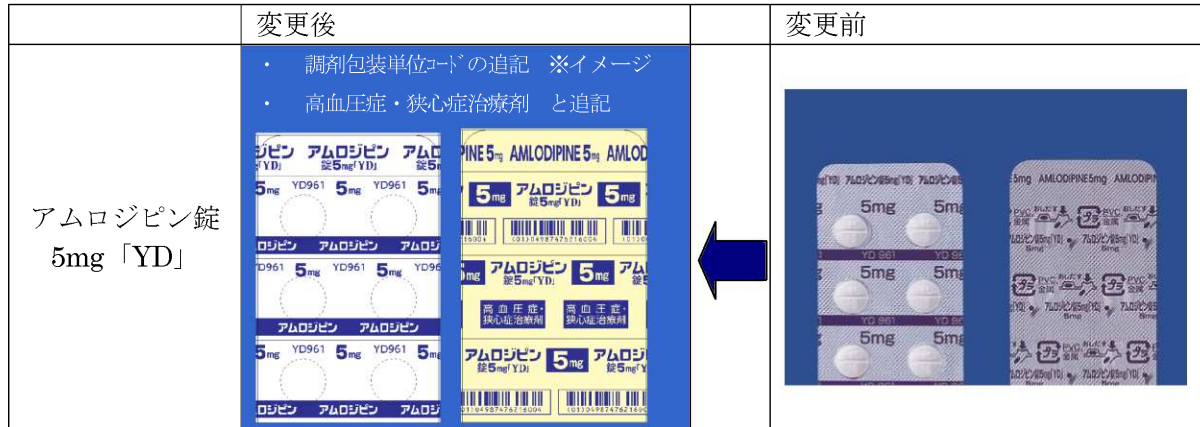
| | 変更後 | | 変更前 |
|---|---|---|---|
| アムロジピン錠 5mg「YD」 | ・ 調剤包装単位ｺｰﾄﾞの追記 ※イメージ<br>・ 高血圧症・狭心症治療剤 と追記<br>ジピン アムロジピン アムロ 錠5mg「YD」 5mg YD961 5mg YD961 5mg ロジピン アムロジピン アムロジ YD961 5mg YD961 5mg YD96 アムロジピン アムロジピン 5mg YD961 5mg YD961 5mg ロジピン アムロジピン アムロジ<br>PINE 5mg AMLODIPINE 5mg AMLOD 5mg アムロジピン 錠5mg「YD」 5mg 5mg アムロジピン 錠5mg「YD」 5mg アムロ 高血圧症・狭心症治療剤 高血圧症・狭心症治療剤 アムロジピン 錠5mg「YD」 5mg アムロジピン 錠5mg「YD」 (01)04987476216004 | | 5mg 5mg YD 961 5mg 5mg YD 961 5mg 5mg<br>5mg AMLODIPINE5mg AMLODIPINE PVC 金属 アムロジピン錠5mg「YD」 5mg |